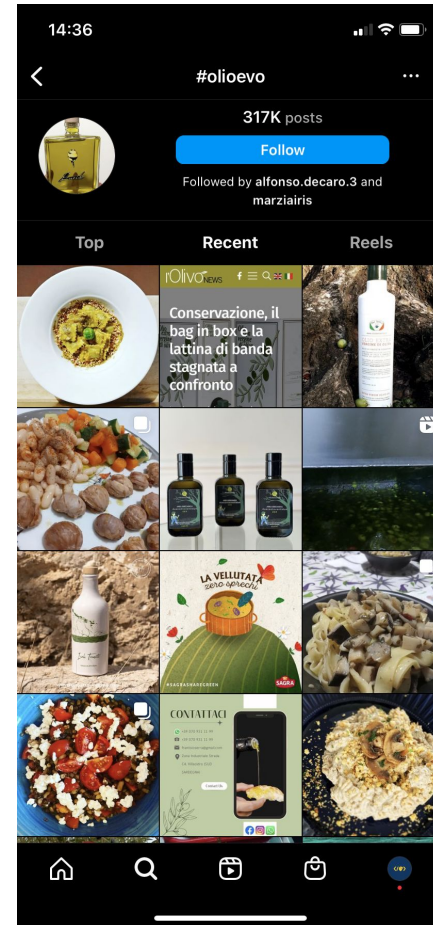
14:36

#olioevo

317K posts

Follow

Followed by alfonso.decaro.3 and marziairis

Top

Recent

Reels

rOlivo NEWS

Conservazione, il bag in box e la lattina di banda stagnata a confronto

LA VELLUTATA zero sprechi

SAGRA

CONTATTACI

Contact Us